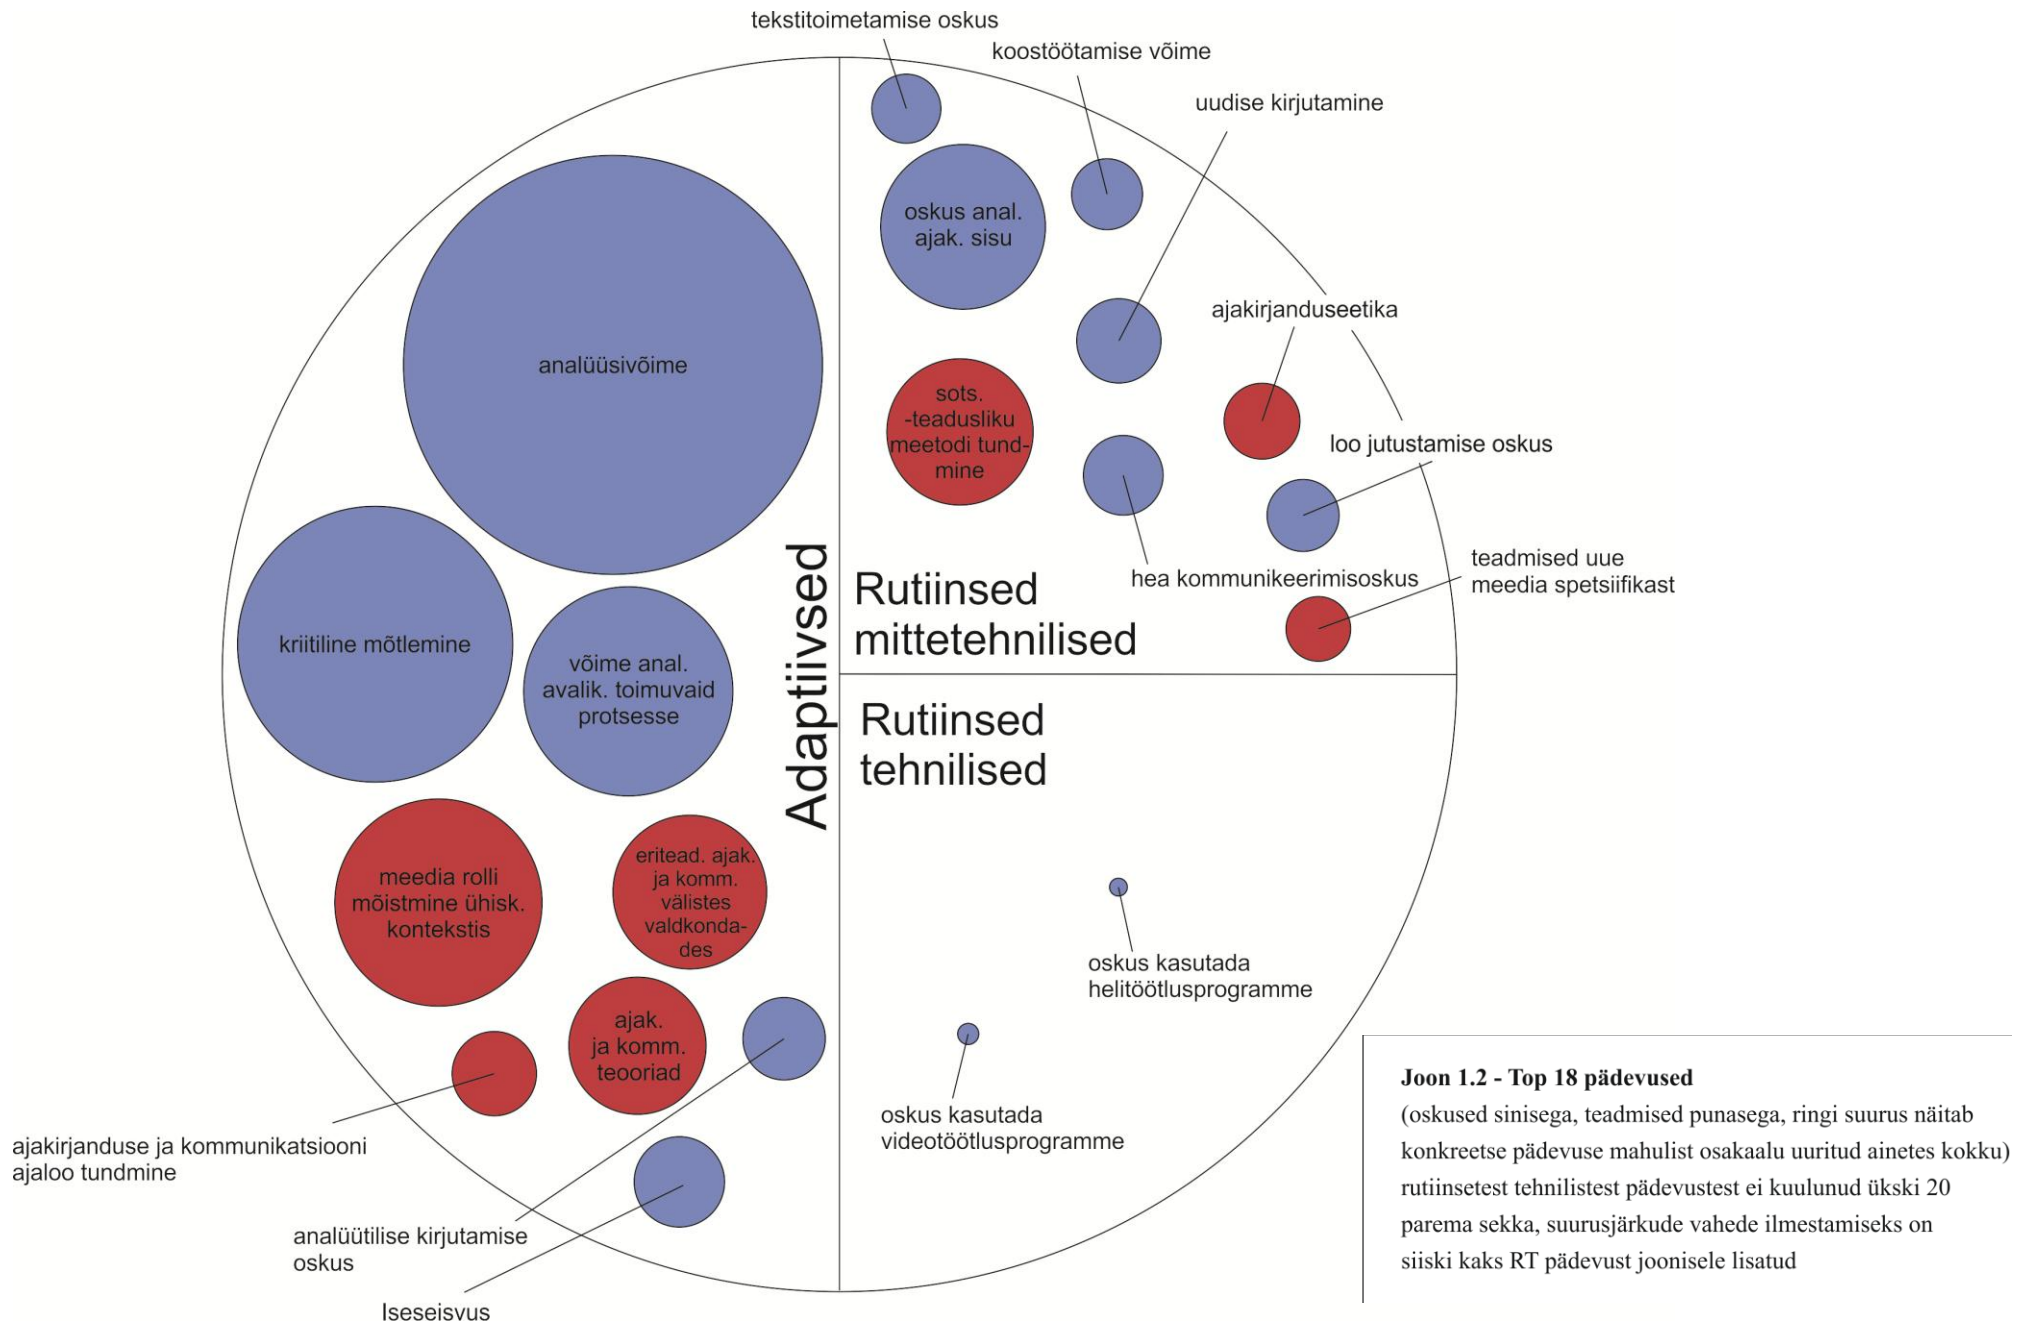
tekstitoimetamise oskus

koostöötamise võime

uudise kirjutamine

oskus anal. ajak. sisu

ajakirjanduseetika

sots. -teadusliku meetodi tundmine

loo jutustamise oskus

hea kommunikeerimisoskus

teadmised uue meedia spetsiifikast

analüüsivõime

kriitiline mõtlemine

võime anal. avalik. toimuvaid protsesse

Adaptiivsed

Rutiinsed mittetehnilised

Rutiinsed tehnilised

meedia rolli mõistmine ühisk. kontekstis

eritead. ajak. ja komm. välistes valdkondades

ajak. ja komm. teooriad

oskus kasutada helitöötlusprogramme

oskus kasutada videotöötlusprogramme

ajakirjanduse ja kommunikatsiooni ajaloo tundmine

analüütilise kirjutamise oskus

Iseseisvus

**Joon 1.2 - Top 18 pädevused**
(oskused sinisega, teadmised punasega, ringi suurus näitab konkreetse pädevuse mahulist osakaalu uuritud ainetes kokku) rutiinsetest tehnilistest pädevustest ei kuulunud ükski 20 parema sekka, suurusjärkude vahede ilmestamiseks on siiski kaks RT pädevust joonisele lisatud